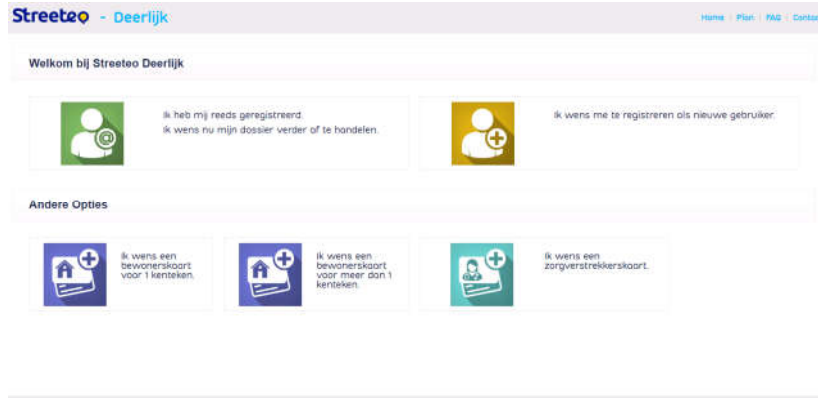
Streeteo - Deerlijk

Home | Plan | FAQ | Contac

Welkom bij Streeteo Deerlijk

Ik heb mij reeds geregistreerd.
Ik wens nu mijn dossier verder af te handelen.

Ik wens me te registreren als nieuwe gebruiker.

Andere Opties

Ik wens een bewonerskaart voor 1 kenteken.

Ik wens een bewonerskaart voor meer dan 1 kenteken.

Ik wens een zorgverstrekkerskaart.